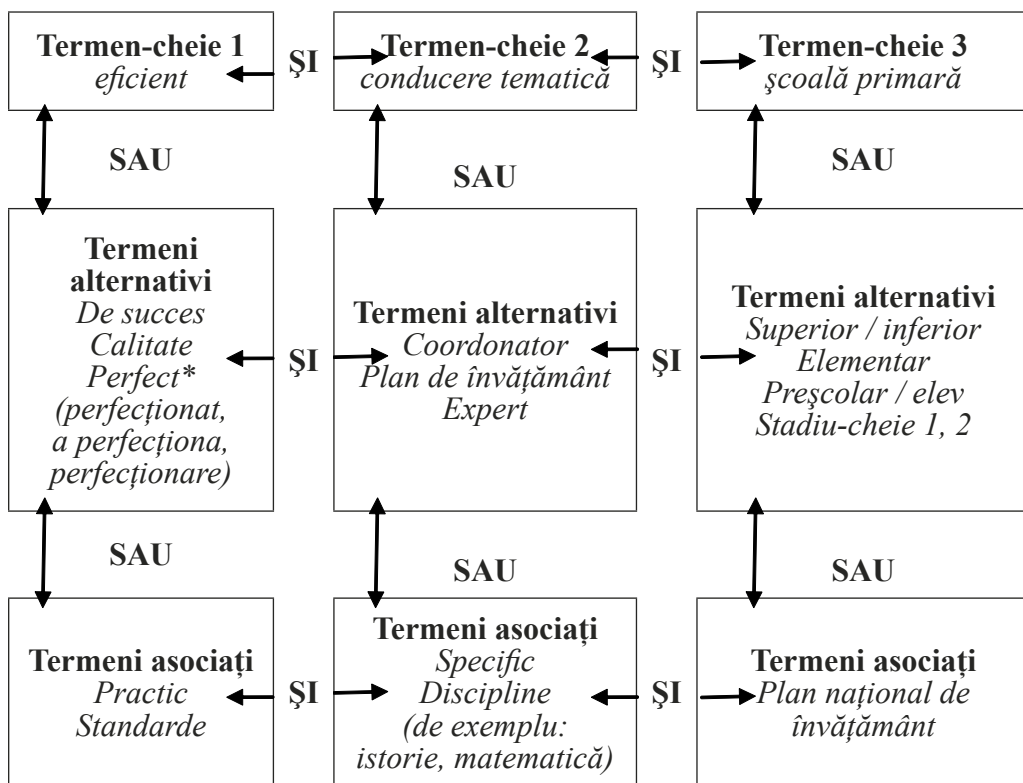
**Termen-cheie 1**
*eficient*

ŞI

**Termen-cheie 2**
*conducere tematică*

ŞI

**Termen-cheie 3**
*şcoală primară*

SAU

SAU

SAU

**Termeni alternativi**
*De succes*
*Calitate*
*Perfect\**
*(perfecţionat, a perfecţiona, perfecţionare)*

ŞI

**Termeni alternativi**
*Coordonator*
*Plan de învăţământ*
*Expert*

ŞI

**Termeni alternativi**
*Superior / inferior*
*Elementar*
*Preşcolar / elev*
*Stadiu-cheie 1, 2*

SAU

SAU

SAU

**Termeni asociaţi**
*Practic*
*Standarde*

ŞI

**Termeni asociaţi**
*Specific*
*Discipline*
*(de exemplu: istorie, matematică)*

ŞI

**Termeni asociaţi**
*Plan naţional de învăţământ*